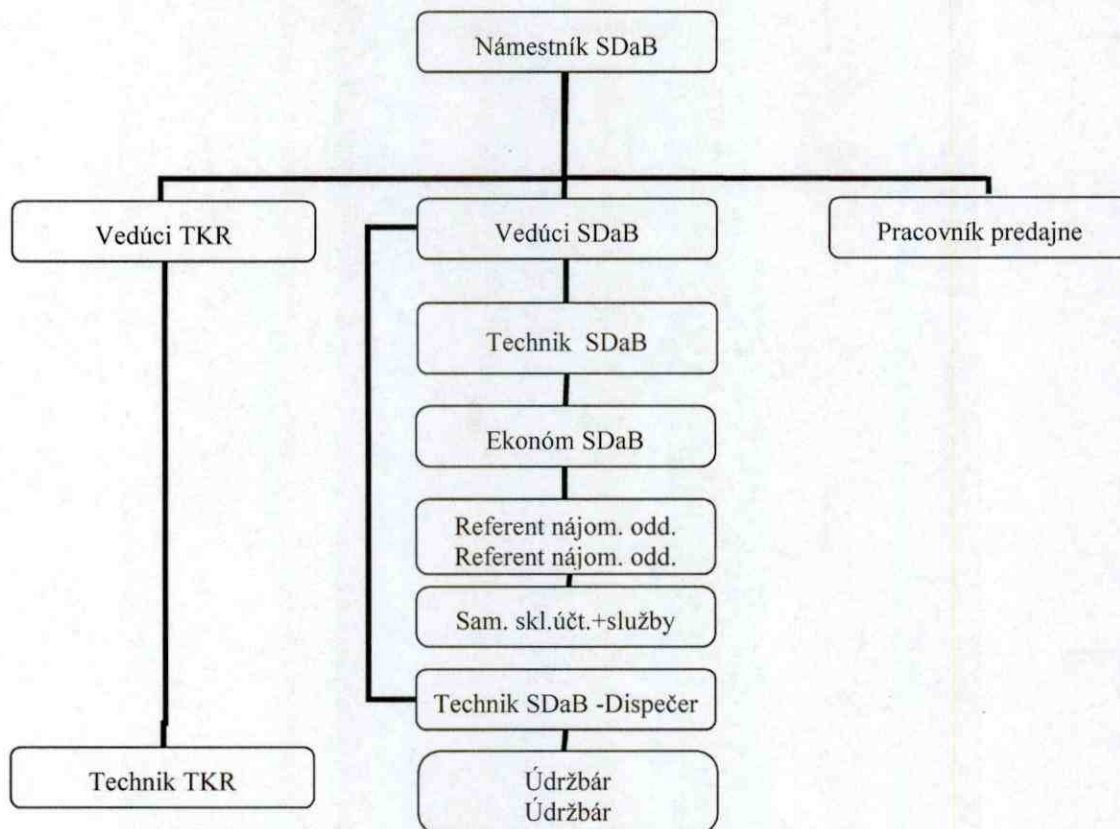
Námestník SDaB

Vedúci TKR

Vedúci SDaB

Pracovník predajne

Technik SDaB

Ekonóm SDaB

Referent nájom. odd.
Referent nájom. odd.

Sam. skl.účt.+služby

Technik SDaB -Dispečer

Technik TKR

Údržbár
Údržbár